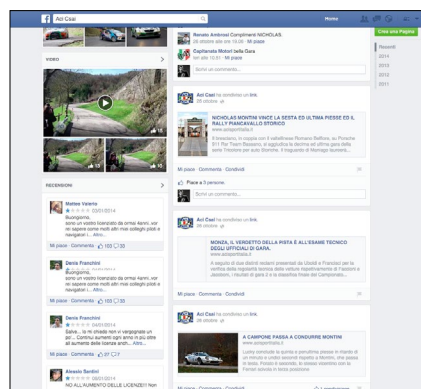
Aci Csai

Home

Renato Ambrosi Complimenti NICHOLAS.
26 ottobre alle 19:08 · Mi piace

Capitanato Motori della Gara
Ieri alle 10:31 · Mi piace

Scrivi un commento...

Crea una Pagina

Recenti
2014
2013
2012
2011

VIDEO

Aci Csai ha condiviso un link.
26 ottobre

NICHOLAS MONTINI VINCE LA SESTA ED ULTIMA PIESSE ED IL RALLY PIANCAVALLO STORICO
www.acisportitalia.it

Mi piace · Commento · Condividi

Piace a 3 persone.

Scrivi un commento...

RECENSIONI

Matteo Valerio
03/01/2014
Buongiorno,
sono un vostro tesserato da ormai 4anni, vor rei sapere come mai alle mie colleghi piloti e navigatori ... Altro...
Mi piace · Commenta · 103 · 30

Aci Csai ha condiviso un link.
26 ottobre

MONZA, IL VERDETTO DELLA PISTA E' ALL'ESAME TECNICO DEGLI UFFICIALI DI GARA
www.acisportitalia.it

Denis Franchini
03/01/2014
Buongiorno,
sono un vostro tesserato da ormai 4anni, vor rei sapere come mai alle mie colleghi piloti e navigatori ... Altro...
Mi piace · Commenta · 103 · 33

Mi piace · Commento · Condividi

Denis Franchini
04/01/2014
Salve... io mi chiedo non vi vergognate un po'... Continui aumenti ogni anno in più oltre all'aumento delle licenze anch... Altro...
Mi piace · Commenta · 97 · 7

Aci Csai ha condiviso un link.
26 ottobre

A CAMPIONE PASSA A CONDURRE MONTINI

Alessio Santini
04/01/2014
NO ALL'AUMENTO DELLE LICENZE!! Non

Mi piace · Commento · Condividi